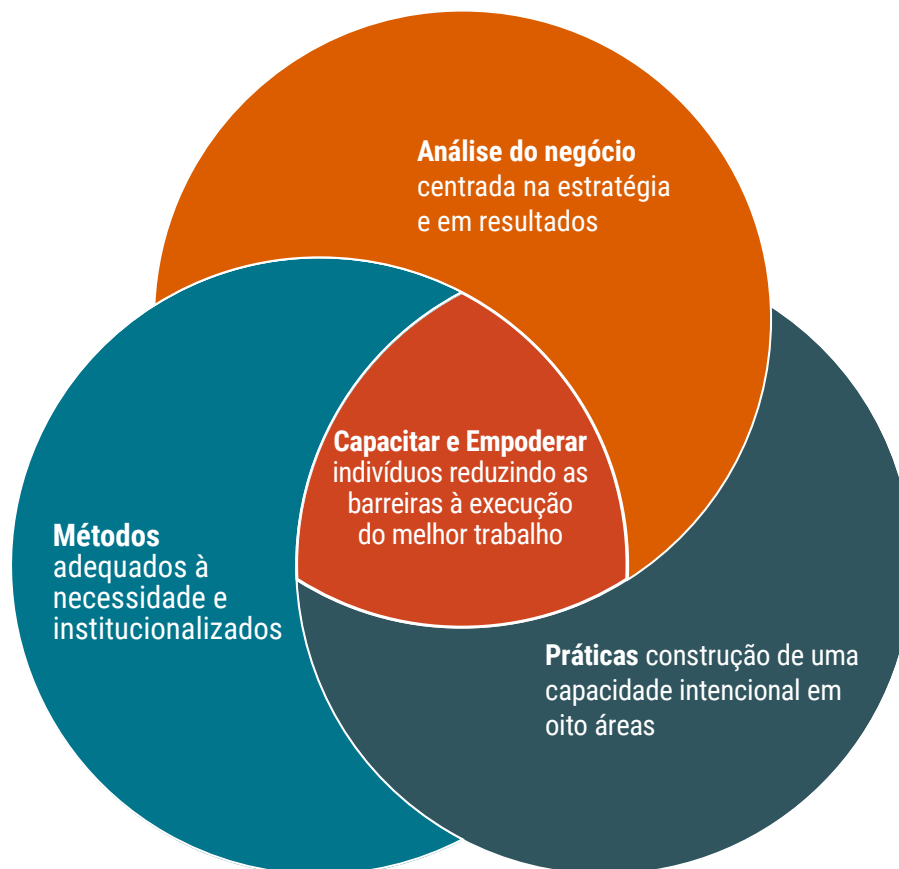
**Análise do negócio** centrada na estratégia e em resultados

**Capacitar e Empoderar** indivíduos reduzindo as barreiras à execução do melhor trabalho

**Métodos** adequados à necessidade e institucionalizados

**Práticas** construção de uma capacidade intencional em oito áreas